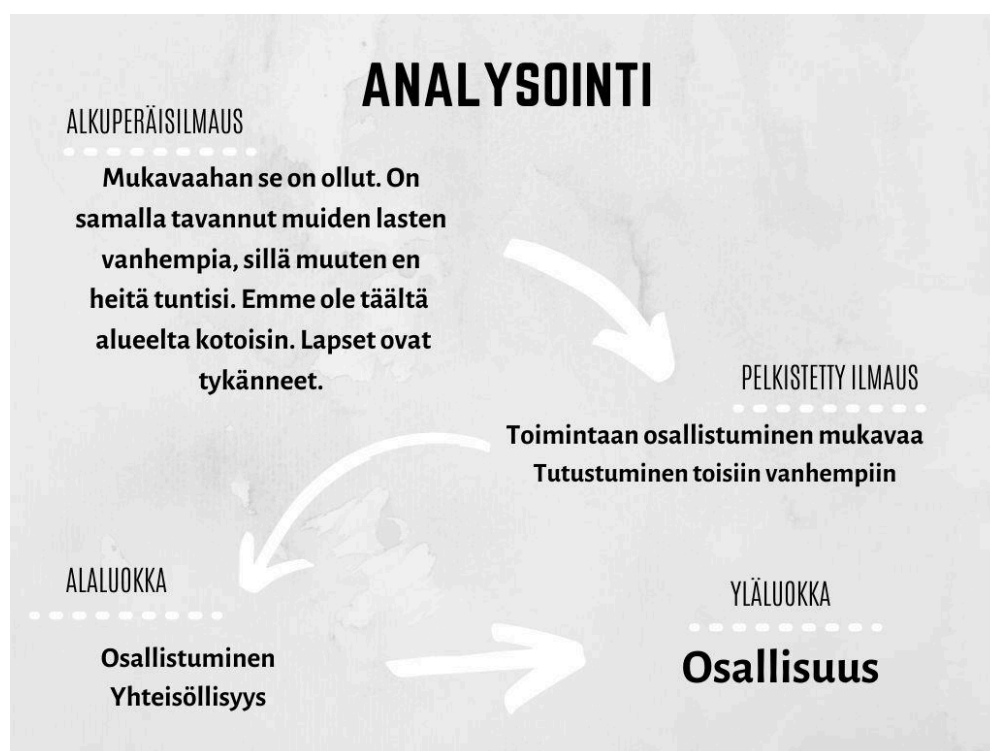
ANALYSOINTI

ALKUPERÄISILMAUS

Mukavaahan se on ollut. On samalla tavannut muiden lasten vanhempia, sillä muuten en heitä tuntisi. Emme ole täältä alueelta kotoisin. Lapset ovat tykänneet.

PELKISTETTY ILMAUS

Toimintaan osallistuminen mukavaa
Tutustuminen toisiin vanhempiin

ALALUOKKA

Osallistuminen
Yhteisöllisyys

YLÄLUOKKA

Osallisuus